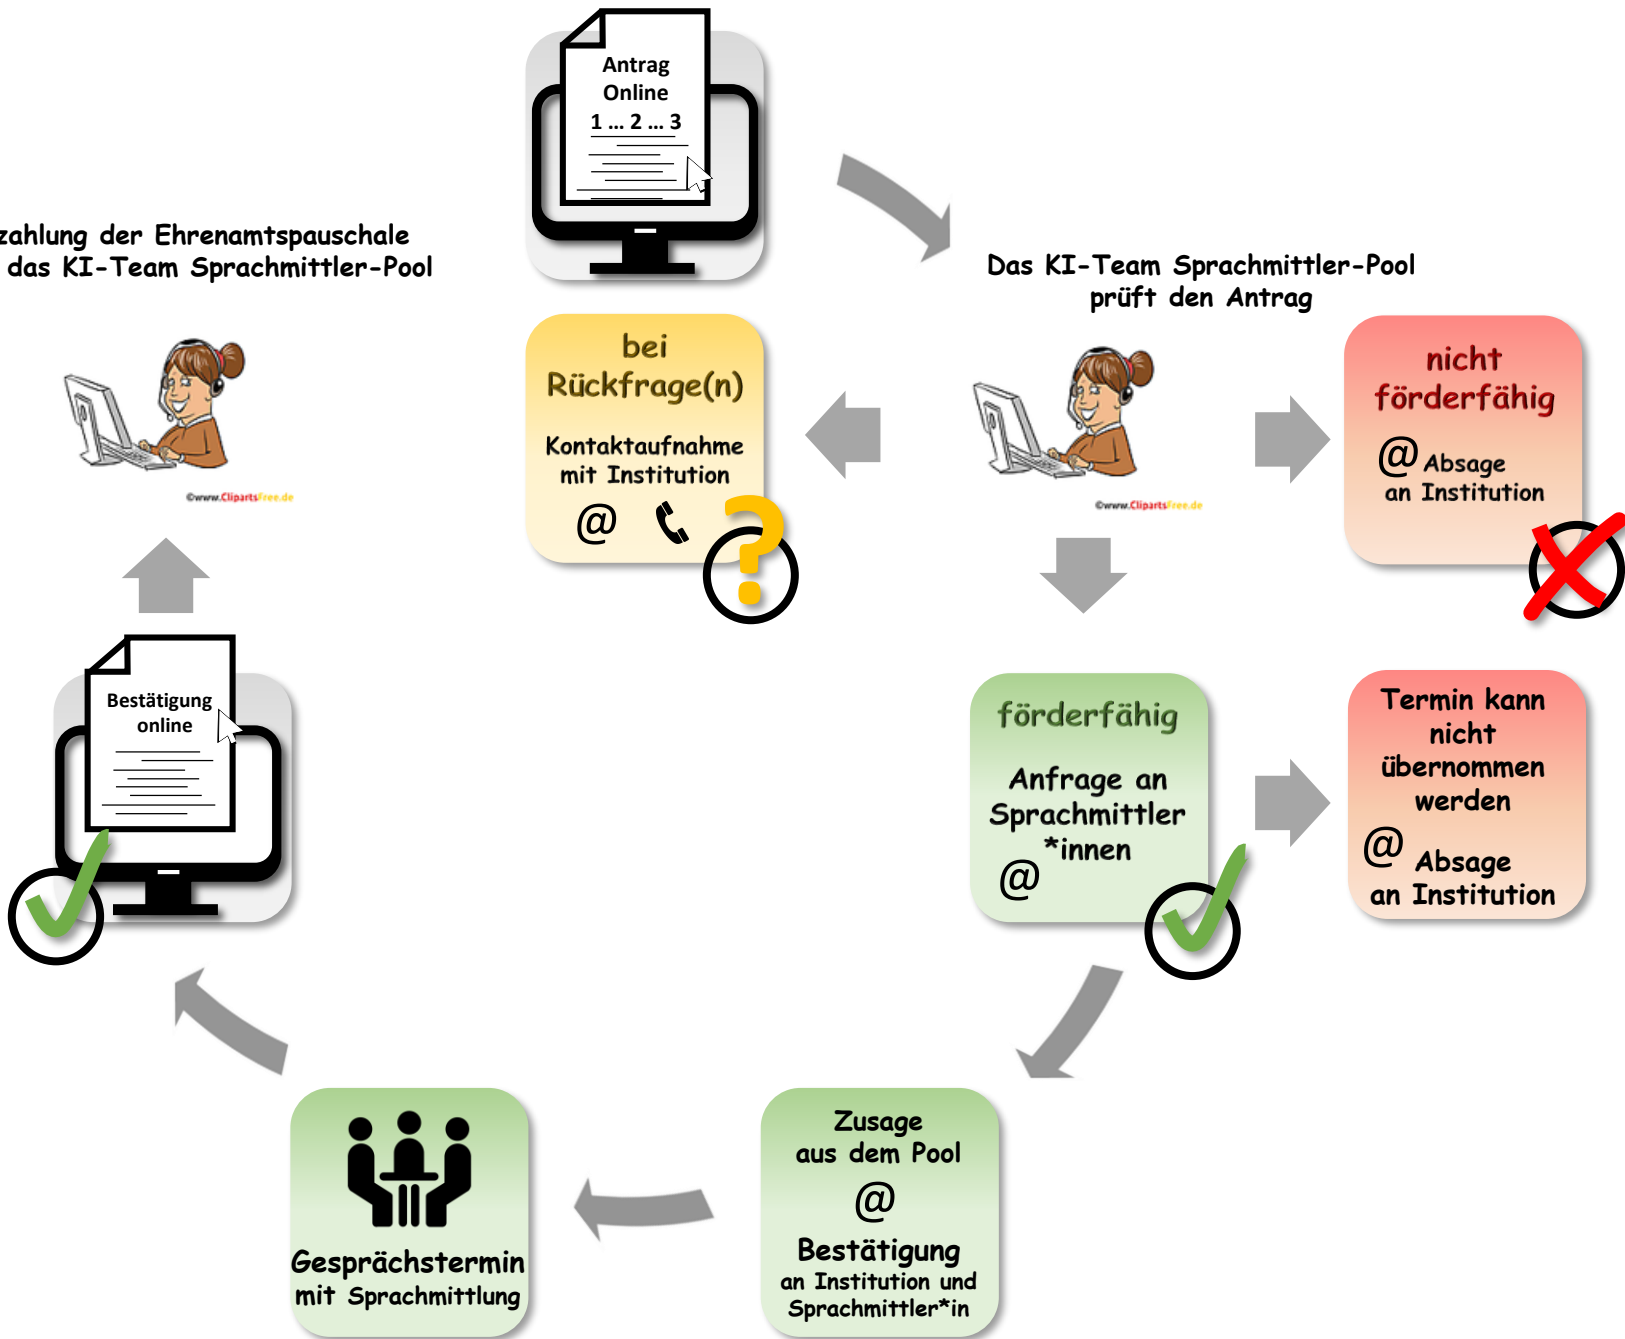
Antrag
Online
1 ... 2 ... 3

zahlung der Ehrenamtspauschale
das KI-Team Sprachmittler-Pool

Das KI-Team Sprachmittler-Pool
prüft den Antrag

bei
Rückfrage(n)
Kontaktaufnahme
mit Institution
@

©www.ClipartsFree.de

©www.ClipartsFree.de

nicht
förderfähig
@ Absage
an Institution

Bestätigung
online

förderfähig
Anfrage an
Sprachmittler
*innen
@

Termin kann
nicht
übernommen
werden
@ Absage
an Institution

Gesprächstermin
mit Sprachmittlung

Zusage
aus dem Pool
@
Bestätigung
an Institution und
Sprachmittler*in